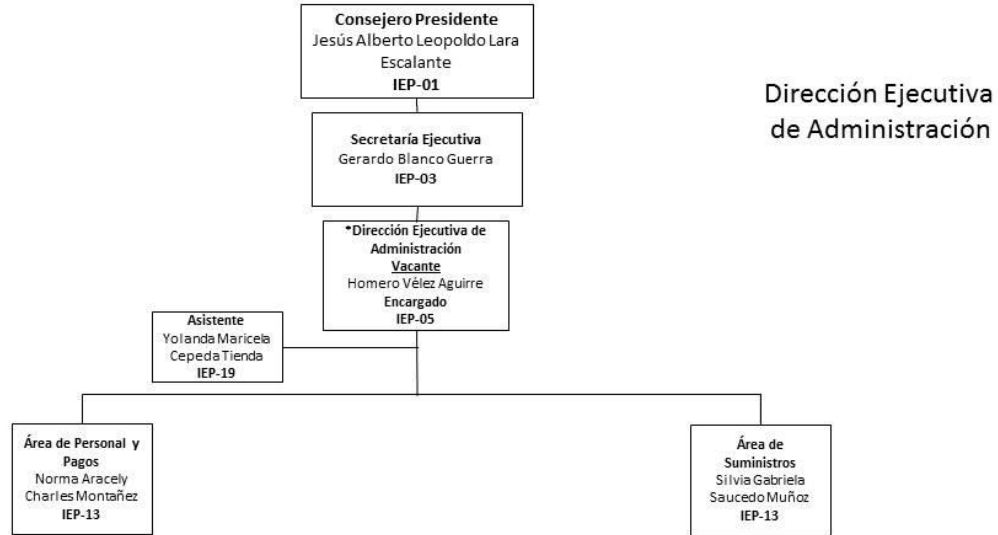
Consejero Presidente
Jesús Alberto Leopoldo Lara Escalante
IEP-01

Dirección Ejecutiva de Administración

Secretaría Ejecutiva
Gerardo Blanco Guerra
IEP-03

*Dirección Ejecutiva de Administración
Vacante
Homero Vélez Aguirre
Encargado
IEP-05

Asistente
Yolanda Maricela Cepeda Tienda
IEP-19

Área de Personal y Pagos
Norma Aracely Charles Montañez
IEP-13

Área de Suministros
Silvia Gabriela Saucedo Muñoz
IEP-13